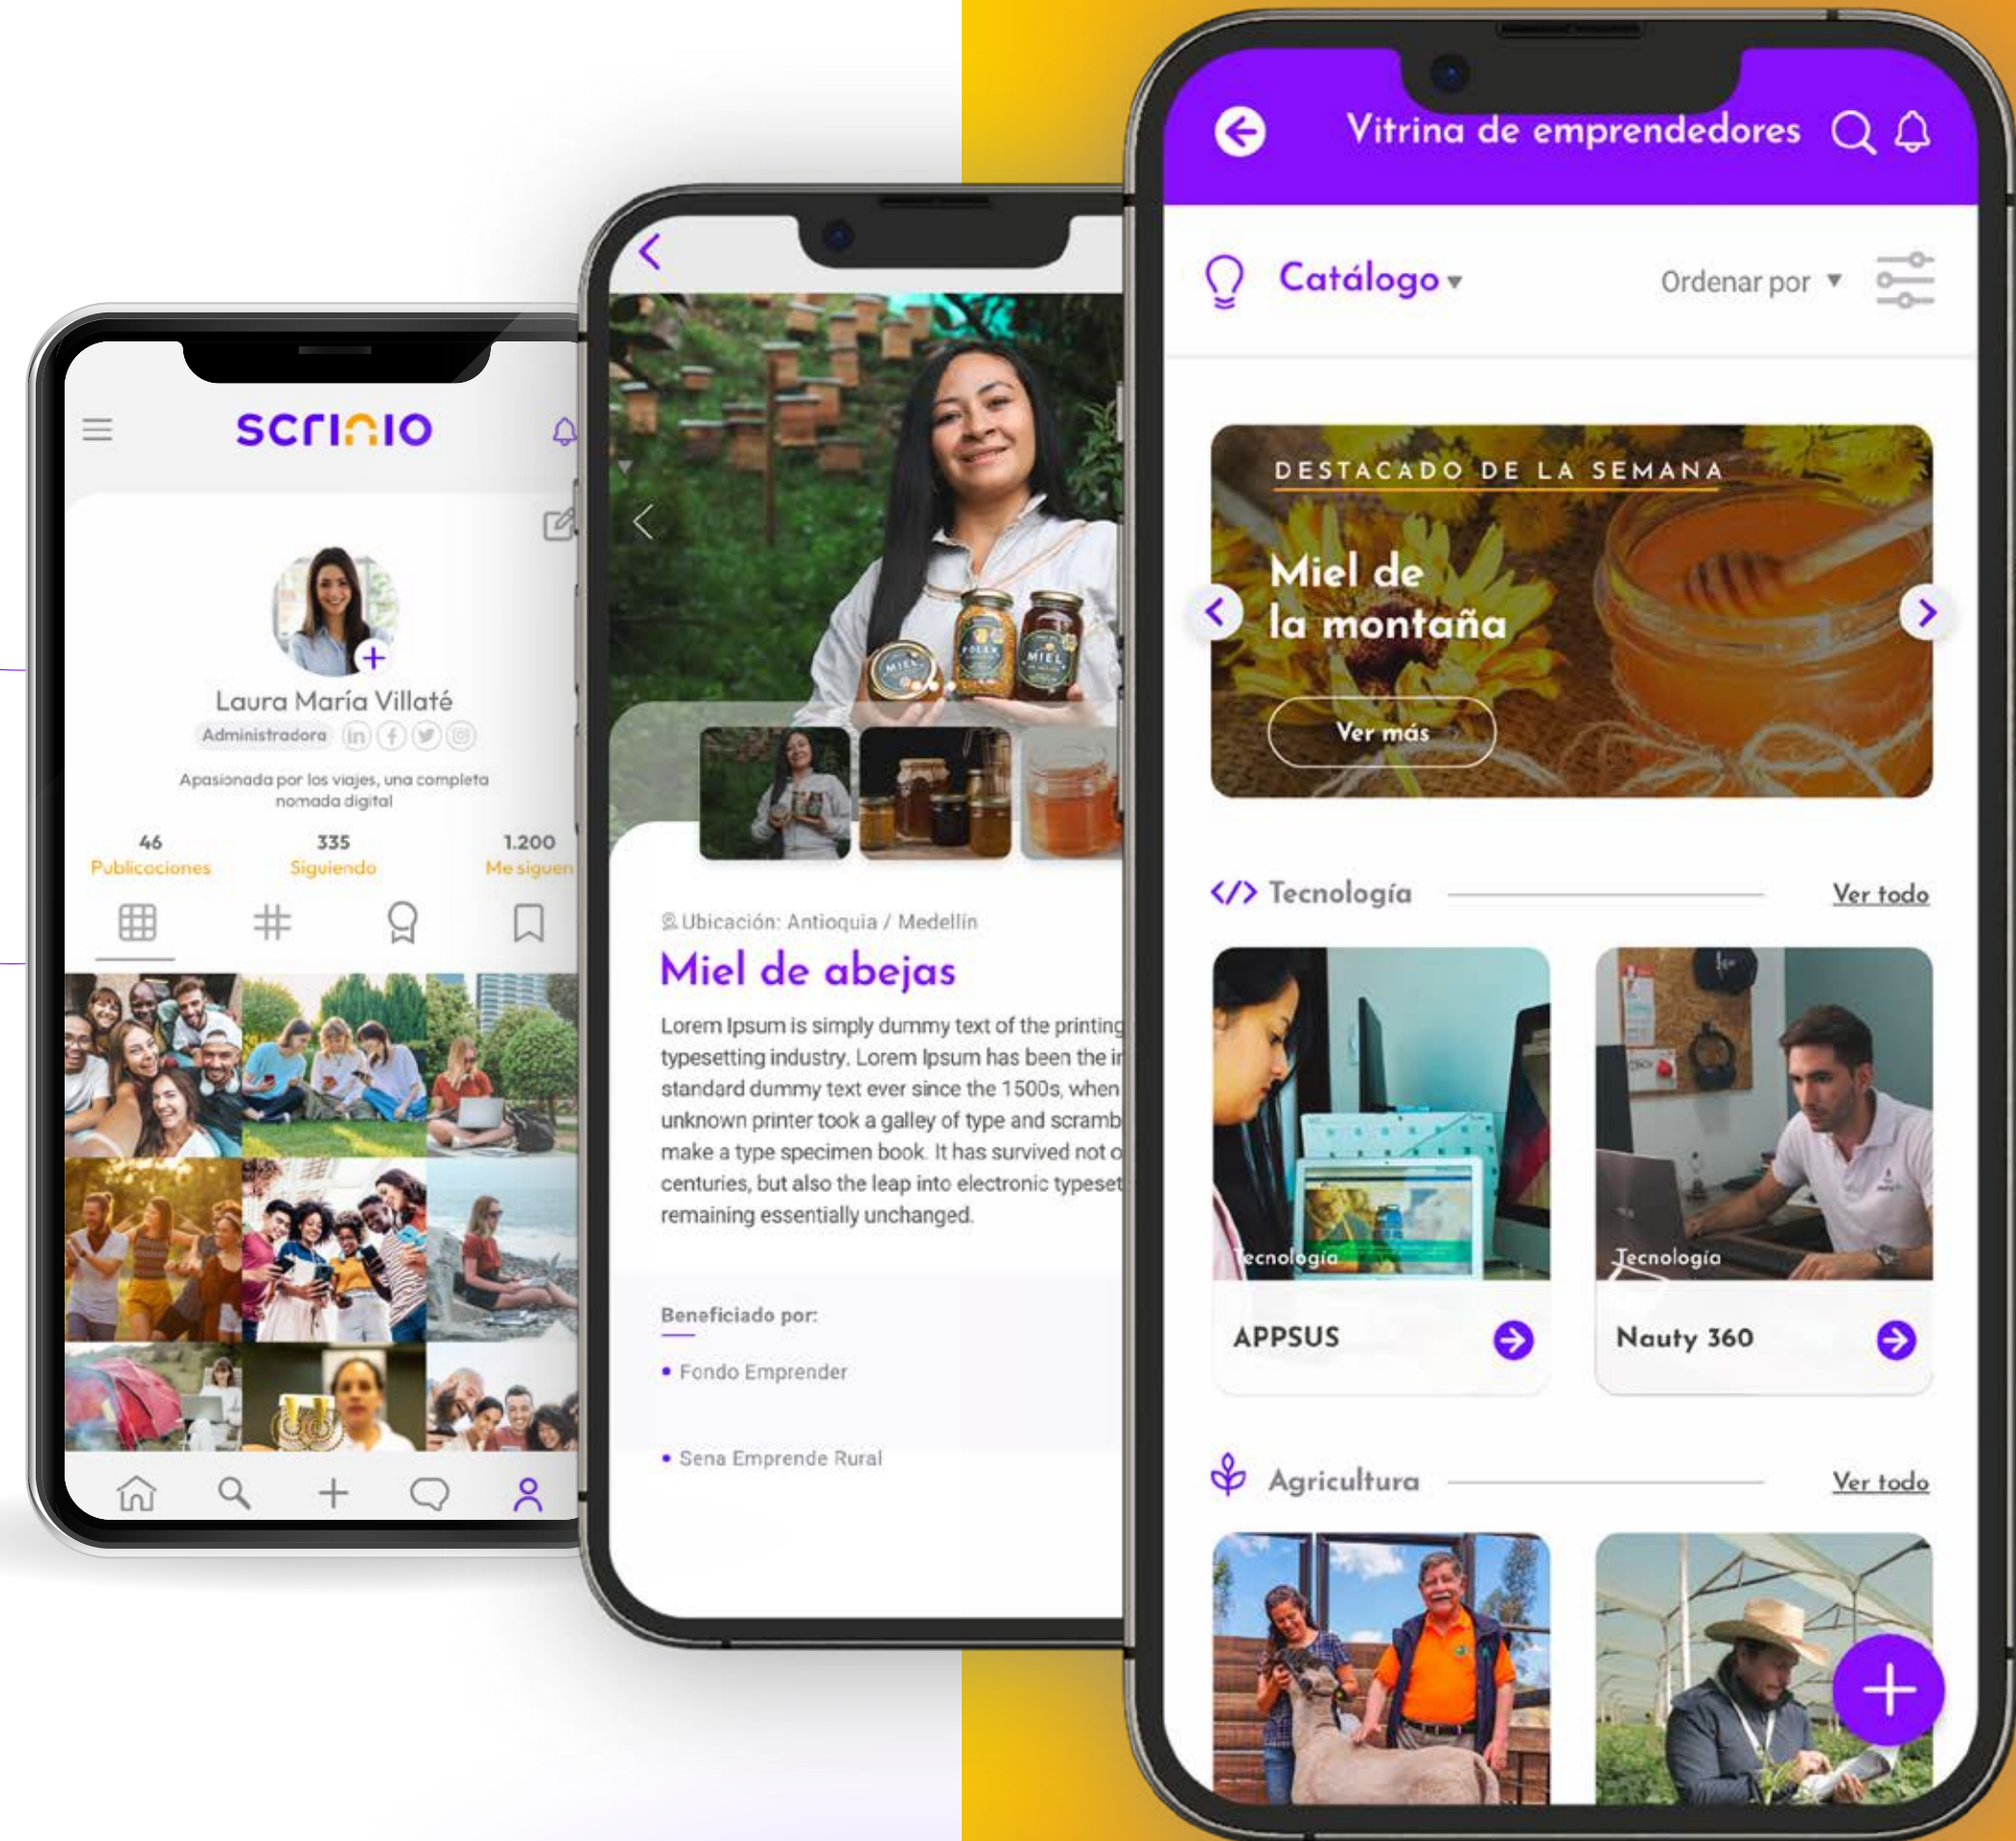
scrinio

Laura María Villaté
Administradora

Apasionada por los viajes, una completa nomada digital

46
Publicaciones
335
Siguiendo
1.200
Me siguen

Ubicación: Antioquia / Medellín
Miel de abejas
Lorem Ipsum is simply dummy text of the printing typesetting industry. Lorem Ipsum has been the i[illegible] standard dummy text ever since the 1500s, when unknown printer took a galley of type and scramb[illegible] make a type specimen book. It has survived not o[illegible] centuries, but also the leap into electronic typese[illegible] remaining essentially unchanged.

Beneficiado por:
• Fondo Emprender
• Sena Emprende Rural

Vitrina de emprendedores
Catálogo
Ordenar por

DESTACADO DE LA SEMANA
Miel de la montaña
Ver más

Tecnología
Ver todo
Tecnología
APPSUS
Tecnología
Nauty 360

Agricultura
Ver todo